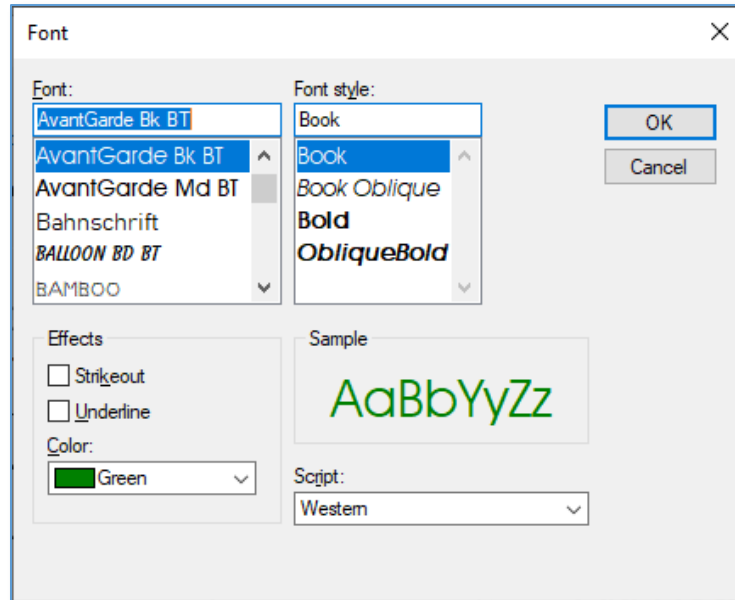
Font

Font:
AvantGarde Bk BT
AvantGarde Bk BT
AvantGarde Md BT
Bahnschrift
BALLOON BD BT
BAMBOO

Font style:
Book
Book
Book Oblique
Bold
ObliqueBold

OK
Cancel

Effects
Strikeout
Underline
Color:
Green

Sample
AaBbYyZz

Script:
Western